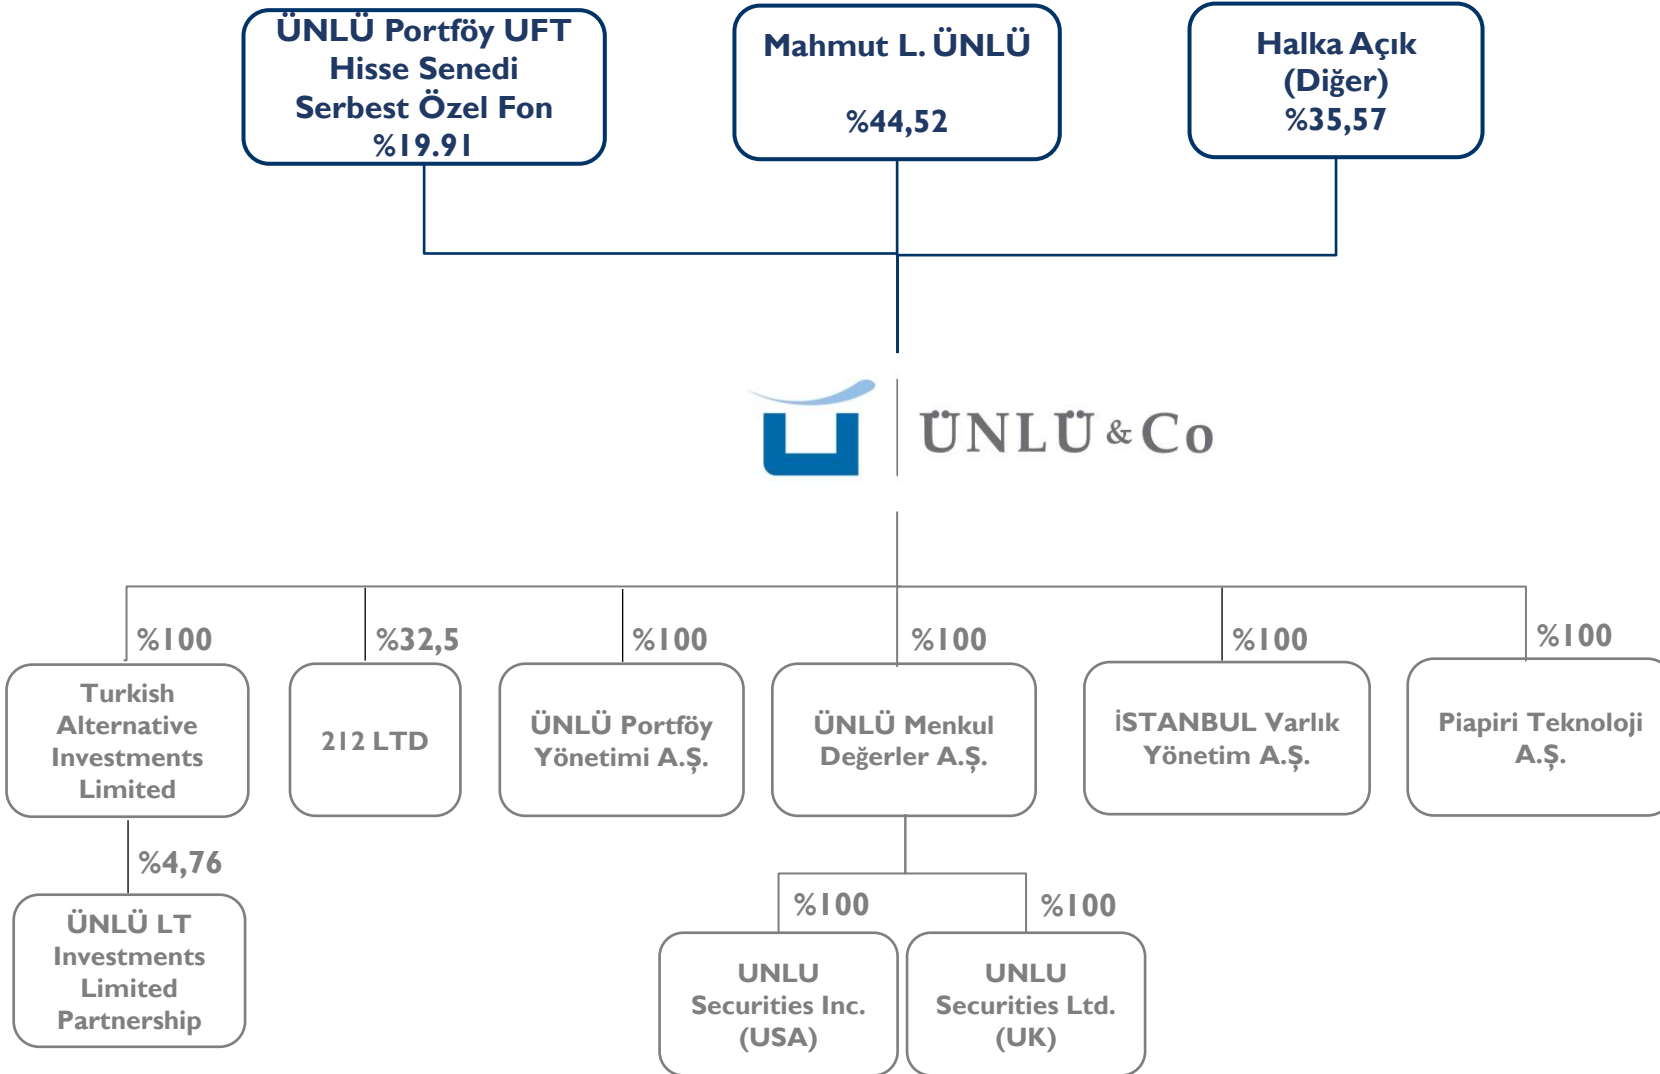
ÜNLÜ Portföy UFT Hisse Senedi Serbest Özel Fon %19.91

Mahmut L. ÜNLÜ

%44,52

Halka Açık (Diğer) %35,57

ÜNLÜ & Co

%100

Turkish Alternative Investments Limited

%32,5

212 LTD

%100

ÜNLÜ Portföy Yönetimi A.Ş.

%100

ÜNLÜ Menkul Değerler A.Ş.

%100

İSTANBUL Varlık Yönetim A.Ş.

%100

Piapiri Teknoloji A.Ş.

%4,76

ÜNLÜ LT Investments Limited Partnership

%100

UNLU Securities Inc. (USA)

%100

UNLU Securities Ltd. (UK)